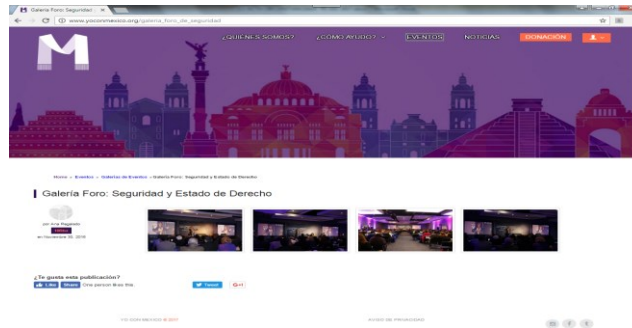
Galería Foro: Seguridad ×

www.yoconmexico.org/galeria_foro_de_seguridad

¿QUIENES SOMOS? ¿COMO AYUDO? EVENTOS NOTICIAS DONACIÓN

Home » Eventos » Galerías de Eventos » Galería Foro: Seguridad y Estado de Derecho

Galería Foro: Seguridad y Estado de Derecho

por Ana Pagaeta
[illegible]
en Noviembre 30, 2016

¿Te gusta esta publicación?
Like Share One person likes this.
Tweet G+1

YO CON MEXICO © 2017

AVISO DE PRIVACIDAD